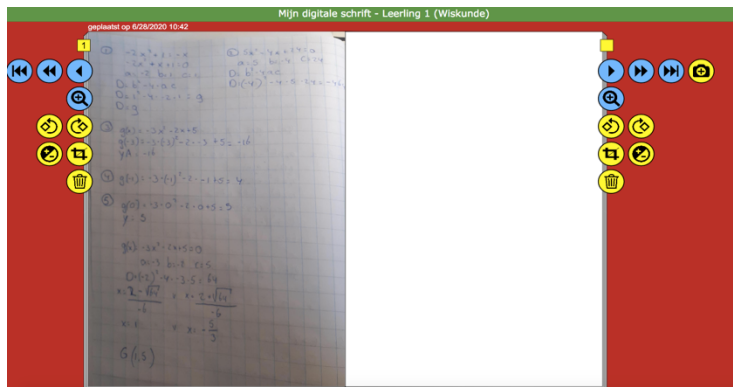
Mijn digitale schrift - Leerling 1 (Wiskunde)

geplaatst op 6/28/2020 10:42

1

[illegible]

D = 9

$g(x) = -3x^2 - 2x + 5$

$g(-3) = -3 \cdot (-3)^2 - 2 \cdot -3 + 5 = -16$

$y_A = -16$

$g(1) = -3 \cdot (1)^2 - 2 \cdot 1 + 5 = 4$

$g(0) = -3 \cdot 0^2 - 2 \cdot 0 + 5 = 5$

y = 5

$g(x) = -3x^2 - 4x + 5 = 0$

a = -3  b = -2  c = 5

$D = (-2)^2 - 4 \cdot -3 \cdot 5 = 64$

$x = \frac{2 - \sqrt{64}}{-6}$   $x = \frac{2 + \sqrt{64}}{-6}$

x = 1   $x = -\frac{5}{3}$

G(1, 5)

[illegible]